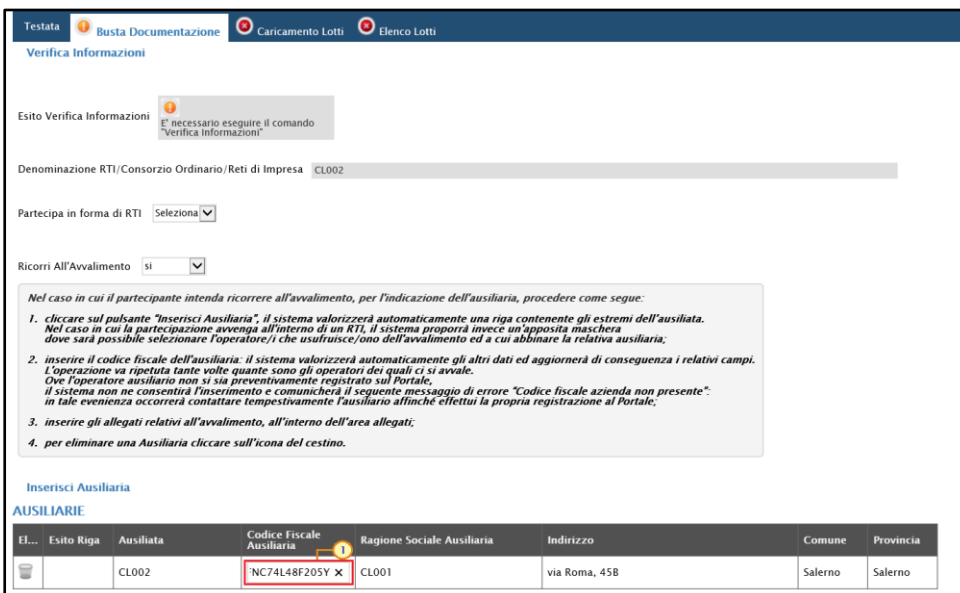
Testata Busta Documentazione Caricamento Lotti Elenco Lotti

Verifica Informazioni

Esito Verifica Informazioni E' necessario eseguire il comando "Verifica Informazioni"

Denominazione RTI/Consorzio Ordinario/Reti di Impresa CL002

Partecipa in forma di RTI Seleziona

Ricorri All'Avvalimento si

Nel caso in cui il partecipante intenda ricorrere all'avvalimento, per l'indicazione dell'ausiliaria, procedere come segue:

1. cliccare sul pulsante "Inserisci Ausiliaria", il sistema valorizzerà automaticamente una riga contenente gli estremi dell'ausiliata. Nel caso in cui la partecipazione avvenga all'interno di un RTI, il sistema proporrà invece un'apposita maschera dove sarà possibile selezionare l'operatore/i che usufruisce/ono dell'avvalimento ed a cui abbinare la relativa ausiliaria;

2. inserire il codice fiscale dell'ausiliaria: il sistema valorizzerà automaticamente gli altri dati ed aggiornerà di conseguenza i relativi campi. L'operazione va ripetuta tante volte quante sono gli operatori dei quali ci si avvale. Ove l'operatore ausiliario non si sia preventivamente registrato sul Portale, il sistema non ne consentirà l'inserimento e comunicherà il seguente messaggio di errore "Codice fiscale azienda non presente": in tale evenienza occorrerà contattare tempestivamente l'ausiliario affinché effettui la propria registrazione al Portale;

3. inserire gli allegati relativi all'avvalimento, all'interno dell'area allegati;

4. per eliminare una Ausiliaria cliccare sull'icona del cestino.

Inserisci Ausiliaria

AUSILIARIE

| El... | Esito Riga | Ausiliata | Codice Fiscale Ausiliaria | Ragione Sociale Ausiliaria | Indirizzo | Comune | Provincia |
|---|---|---|---|---|---|---|---|
| | | CL002 | NC74L48F205Y × | CL001 | via Roma, 45B | Salerno | Salerno |

1